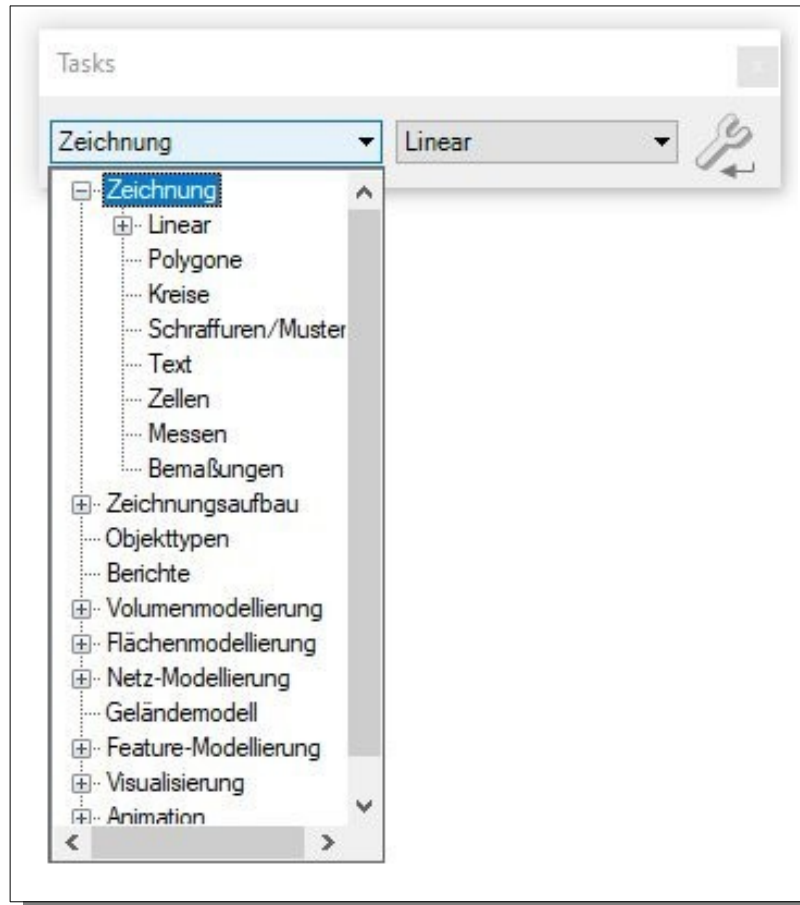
Tasks

Zeichnung
Linear

Zeichnung
Linear
Polygone
Kreise
Schraffuren/Muster
Text
Zellen
Messen
Bemaßungen
Zeichnungsaufbau
Objekttypen
Berichte
Volumenmodellierung
Flächenmodellierung
Netz-Modellierung
Geländemodell
Feature-Modellierung
Visualisierung
Animation